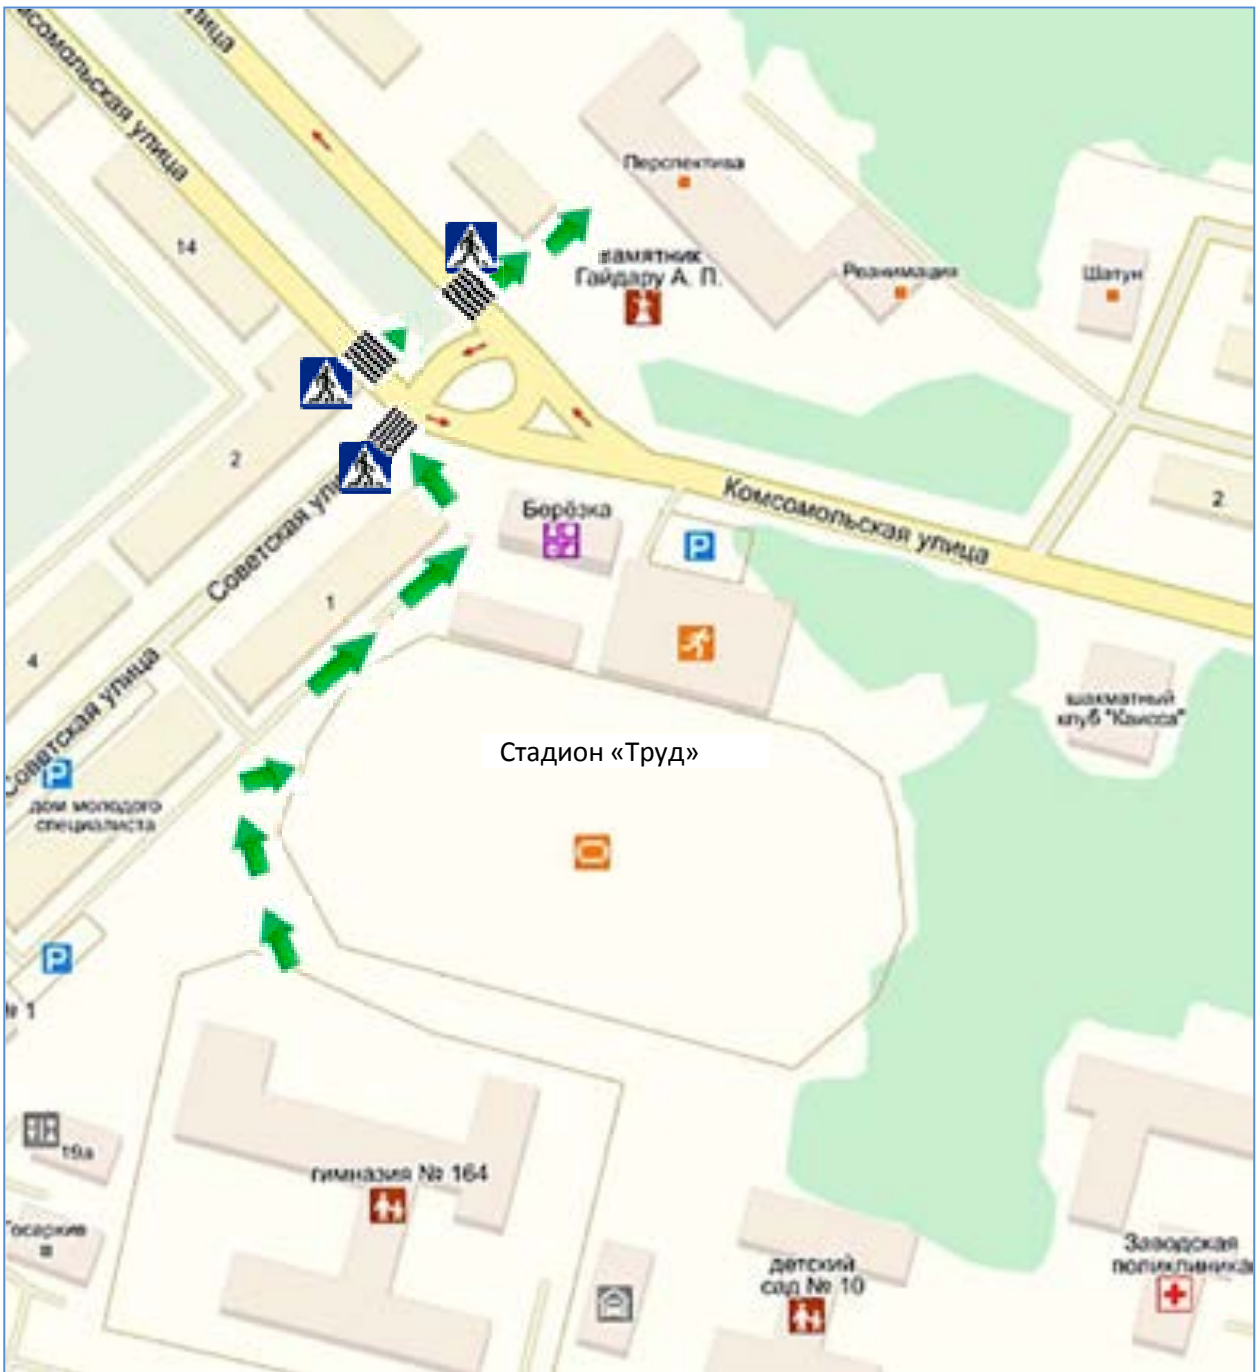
улица
Комсомольская улица
14
Перспектива
памятник Гайдару А. П.
Реанимация
Шатун
2
Советская улица
1
Берёзка
Комсомольская улица
P
2
4
Советская улица
P
дом молодого специалиста
шахматный клуб "Каисса"
Стадион «Труд»
P
№ 1
19а
гимназия № 164
детский сад № 10
Заводская поликлиника